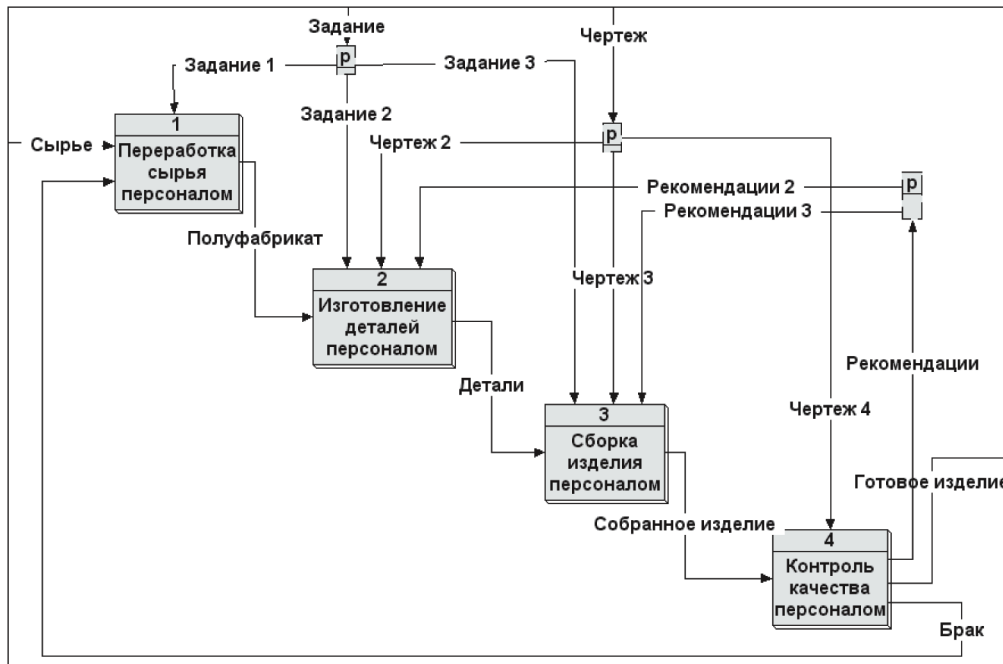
Задание

p

Задание 1

Задание 3

Чертеж

Задание 2

Сырье

1

Переработка сырья персоналом

Чертеж 2

p

Рекомендации 2

p

Рекомендации 3

Полуфабрикат

2

Изготовление деталей персоналом

Чертеж 3

Рекомендации

Детали

3

Сборка изделия персоналом

Чертеж 4

Готовое изделие

Собранное изделие

4

Контроль качества персоналом

Брак